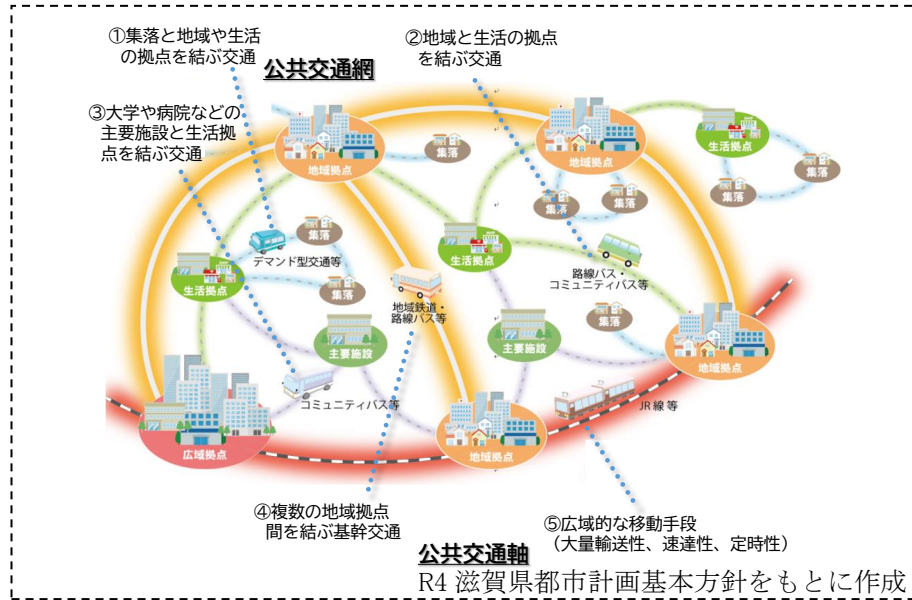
①集落と地域や生活の拠点を結ぶ交通

②地域と生活の拠点を結ぶ交通

公共交通網

③大学や病院などの主要施設と生活拠点を結ぶ交通

地域拠点

集落

地域拠点

生活拠点

集落

集落

集落

集落

集落

デマンド型交通等

生活拠点

生活拠点

集落

路線バス・コミュニティバス等

集落

地域鉄道・路線バス等

集落

主要施設

主要施設

地域拠点

コミュニティバス等

JR線等

広域拠点

地域拠点

④複数の地域拠点間を結ぶ基幹交通

⑤広域的な移動手段（大量輸送性、速達性、定時性）

公共交通軸

R4 滋賀県都市計画基本方針をもとに作成